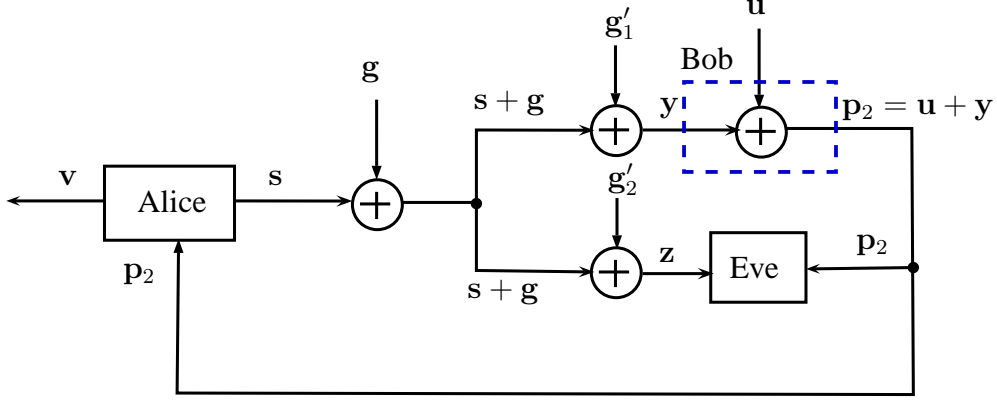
$\mathbf{g}_1'$

$\mathbf{u}$

Bob

$\mathbf{g}$

$\mathbf{s}+\mathbf{g}$

$\mathbf{y}$

$\mathbf{p}_2 = \mathbf{u}+\mathbf{y}$

$\mathbf{v}$

Alice

$\mathbf{s}$

$\mathbf{g}_2'$

$\mathbf{p}_2$

$\mathbf{z}$

Eve

$\mathbf{p}_2$

$\mathbf{s}+\mathbf{g}$